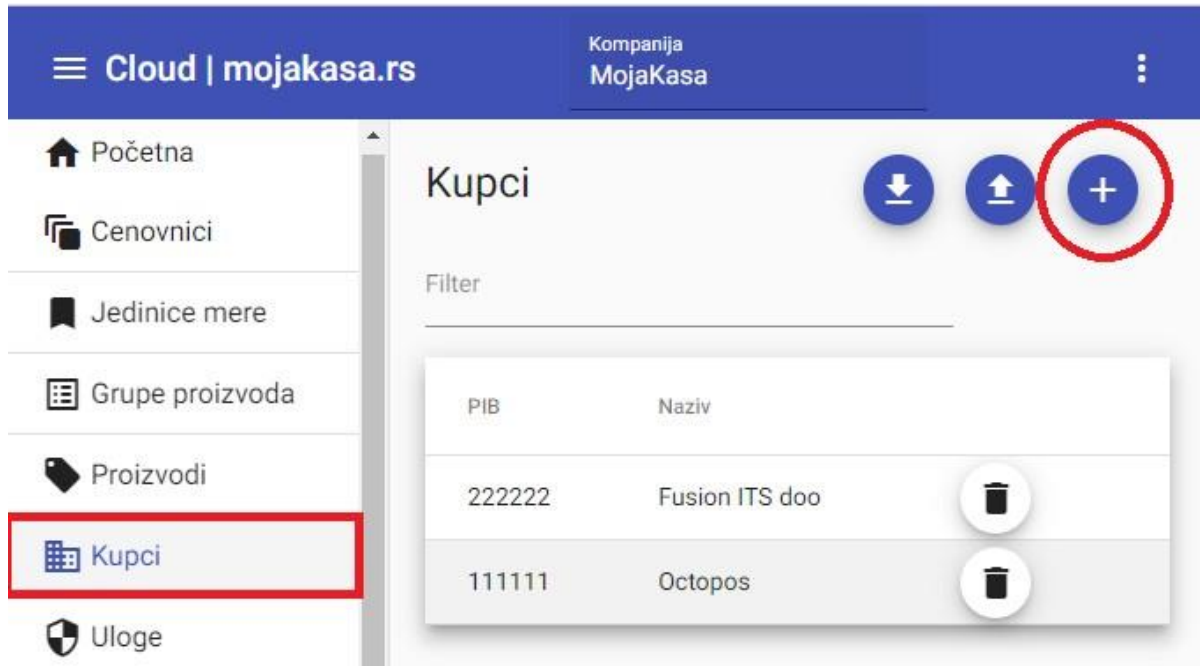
Cloud | mojakasa.rs

Kompanija
MojaKasa

Početna
Cenovnici
Jedinice mere
Grupe proizvoda
Proizvodi
Kupci
Uloge

Kupci

+

Filter

| PIB | Naziv |
|---|---|
| 222222 | Fusion ITS doo |
| 111111 | Octopos |